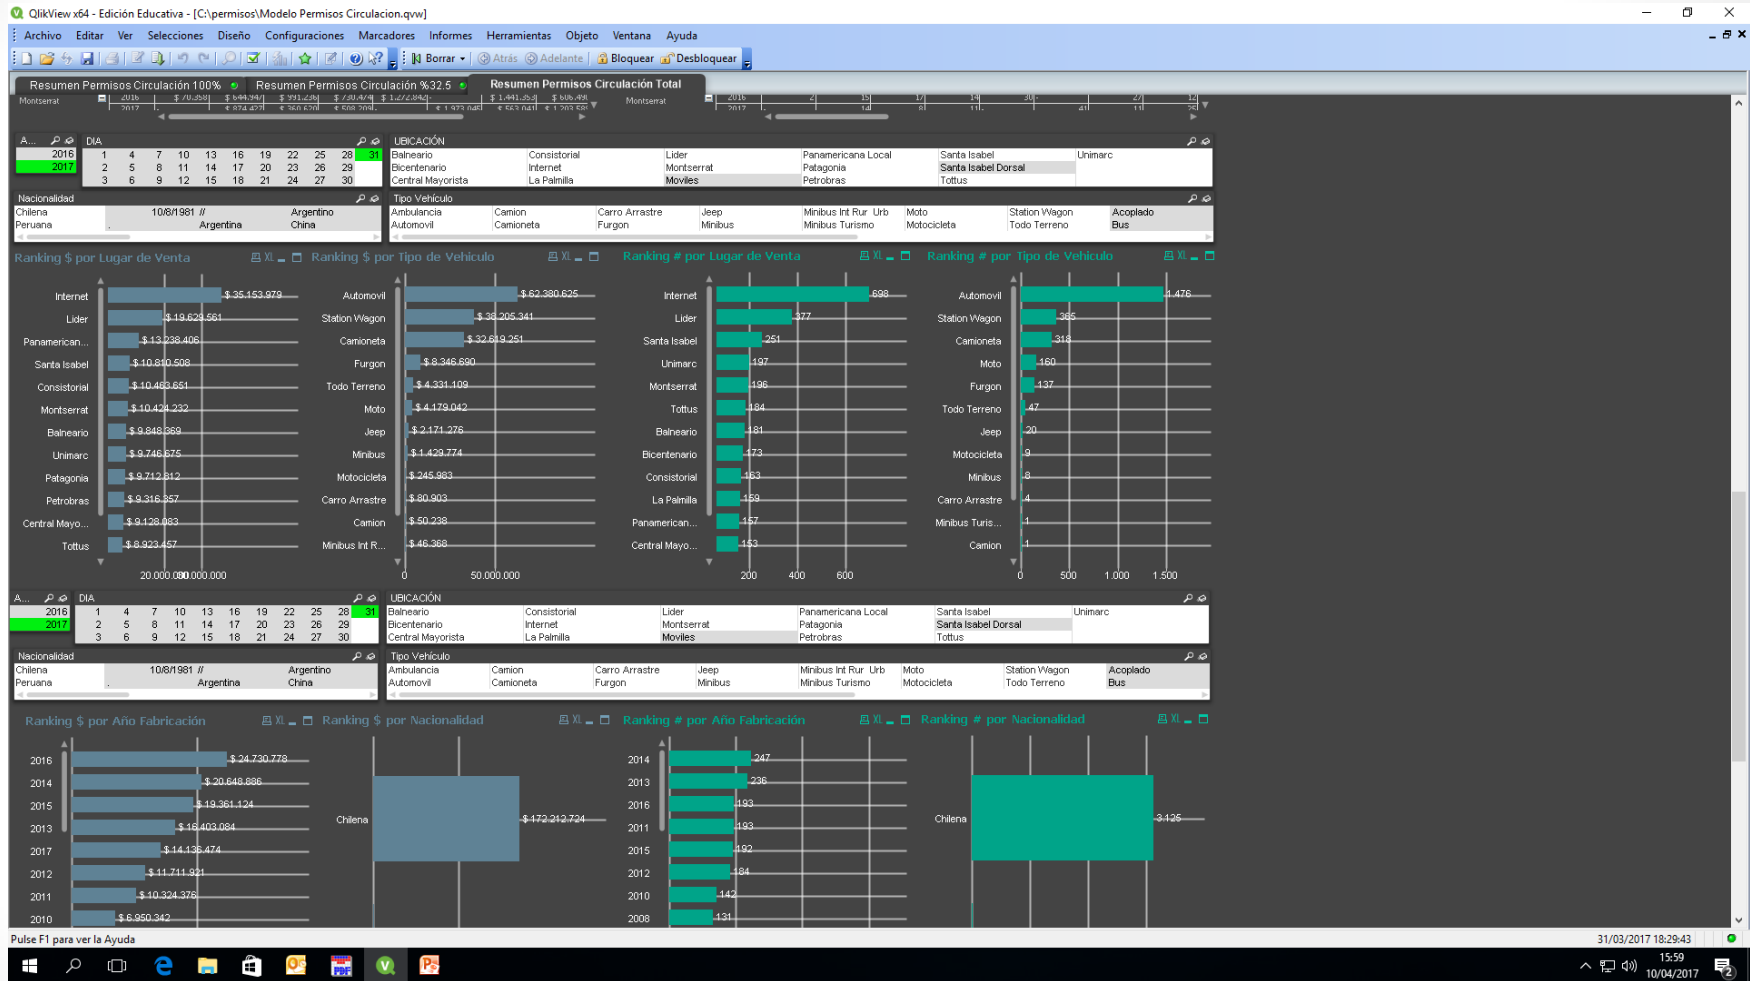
QlikView x64 - Edición Educativa - [C:\permisos\Modelo Permisos Circulacion.qvw]

Archivo Editar Ver Selecciones Diseño Configuraciones Marcadores Informes Herramientas Objeto Ventana Ayuda

Borrar Atrás Adelante Bloquear Desbloquear

Resumen Permisos Circulación 100% | Resumen Permisos Circulación %32.5 | Resumen Permisos Circulación Total

Montserrat

A... DIA
2016 1 4 7 10 13 16 19 22 25 28 31
2017 2 5 8 11 14 17 20 23 26 29
3 6 9 12 15 18 21 24 27 30

UBICACIÓN
Balneario | Consistorial | Lider | Panamericana Local | Santa Isabel | Unimarc
Bicentenario | Internet | Montserrat | Patagonia | Santa Isabel Dorsal
Central Mayorista | La Palmilla | Moviles | Petrobras | Tottus

Nacionalidad
Chilena | 10/8/1981 // | Argentino
Peruana | Argentina | China

Tipo Vehículo
Ambulancia | Camion | Carro Arrastre | Jeep | Minibus Int Rur Urb | Moto | Station Wagon | Acoplado
Automovil | Camioneta | Furgon | Minibus | Minibus Turismo | Motocicleta | Todo Terreno | Bus

Ranking $ por Lugar de Venta
Internet $ 35.153.979
Lider $ 19.629.561
Panamerican... $ 13.238.406
Santa Isabel $ 10.810.508
Consistorial $ 10.463.651
Montserrat $ 10.424.232
Balneario $ 9.848.369
Unimarc $ 9.746.675
Patagonia $ 9.712.812
Petrobras $ 9.316.357
Central Mayo... $ 9.128.083
Tottus $ 8.923.457
20.000.000 30.000.000

Ranking $ por Tipo de Vehiculo
Automovil $ 62.380.625
Station Wagon $ 36.205.341
Camioneta $ 32.619.251
Furgon $ 8.346.690
Todo Terreno $ 4.331.109
Moto $ 4.179.042
Jeep $ 2.171.276
Minibus $ 1.429.774
Motocicleta $ 245.983
Carro Arrastre $ 80.903
Camion $ 50.238
Minibus Int R... $ 46.368
0 50.000.000

Ranking # por Lugar de Venta
Internet 698
Lider 377
Santa Isabel 251
Unimarc 197
Montserrat 196
Tottus 184
Balneario 181
Bicentenario 173
Consistorial 163
La Palmilla 159
Panamerican... 157
Central Mayo... 153
200 400 600

Ranking # por Tipo de Vehiculo
Automovil 1.476
Station Wagon 365
Camioneta 318
Moto 160
Furgon 137
Todo Terreno 47
Jeep 20
Motocicleta 9
Minibus 8
Carro Arrastre 4
Minibus Turis... 1
Camion 1
0 500 1.000 1.500

A... DIA
2016 1 4 7 10 13 16 19 22 25 28 31
2017 2 5 8 11 14 17 20 23 26 29
3 6 9 12 15 18 21 24 27 30

UBICACIÓN
Balneario | Consistorial | Lider | Panamericana Local | Santa Isabel | Unimarc
Bicentenario | Internet | Montserrat | Patagonia | Santa Isabel Dorsal
Central Mayorista | La Palmilla | Moviles | Petrobras | Tottus

Nacionalidad
Chilena | 10/8/1981 // | Argentino
Peruana | Argentina | China

Tipo Vehículo
Ambulancia | Camion | Carro Arrastre | Jeep | Minibus Int Rur Urb | Moto | Station Wagon | Acoplado
Automovil | Camioneta | Furgon | Minibus | Minibus Turismo | Motocicleta | Todo Terreno | Bus

Ranking $ por Año Fabricación
2016 $ 24.730.778
2014 $ 20.648.886
2015 $ 19.361.124
2013 $ 16.403.084
2017 $ 14.136.474
2012 $ 11.711.921
2011 $ 10.324.376
2010 $ 6.950.342

Ranking $ por Nacionalidad
Chilena $ 172.212.724

Ranking # por Año Fabricación
2014 247
2013 236
2016 193
2011 193
2015 192
2012 184
2010 142
2008 131

Ranking # por Nacionalidad
Chilena 3.125

Pulse F1 para ver la Ayuda
31/03/2017 18:29:43
15:59
10/04/2017